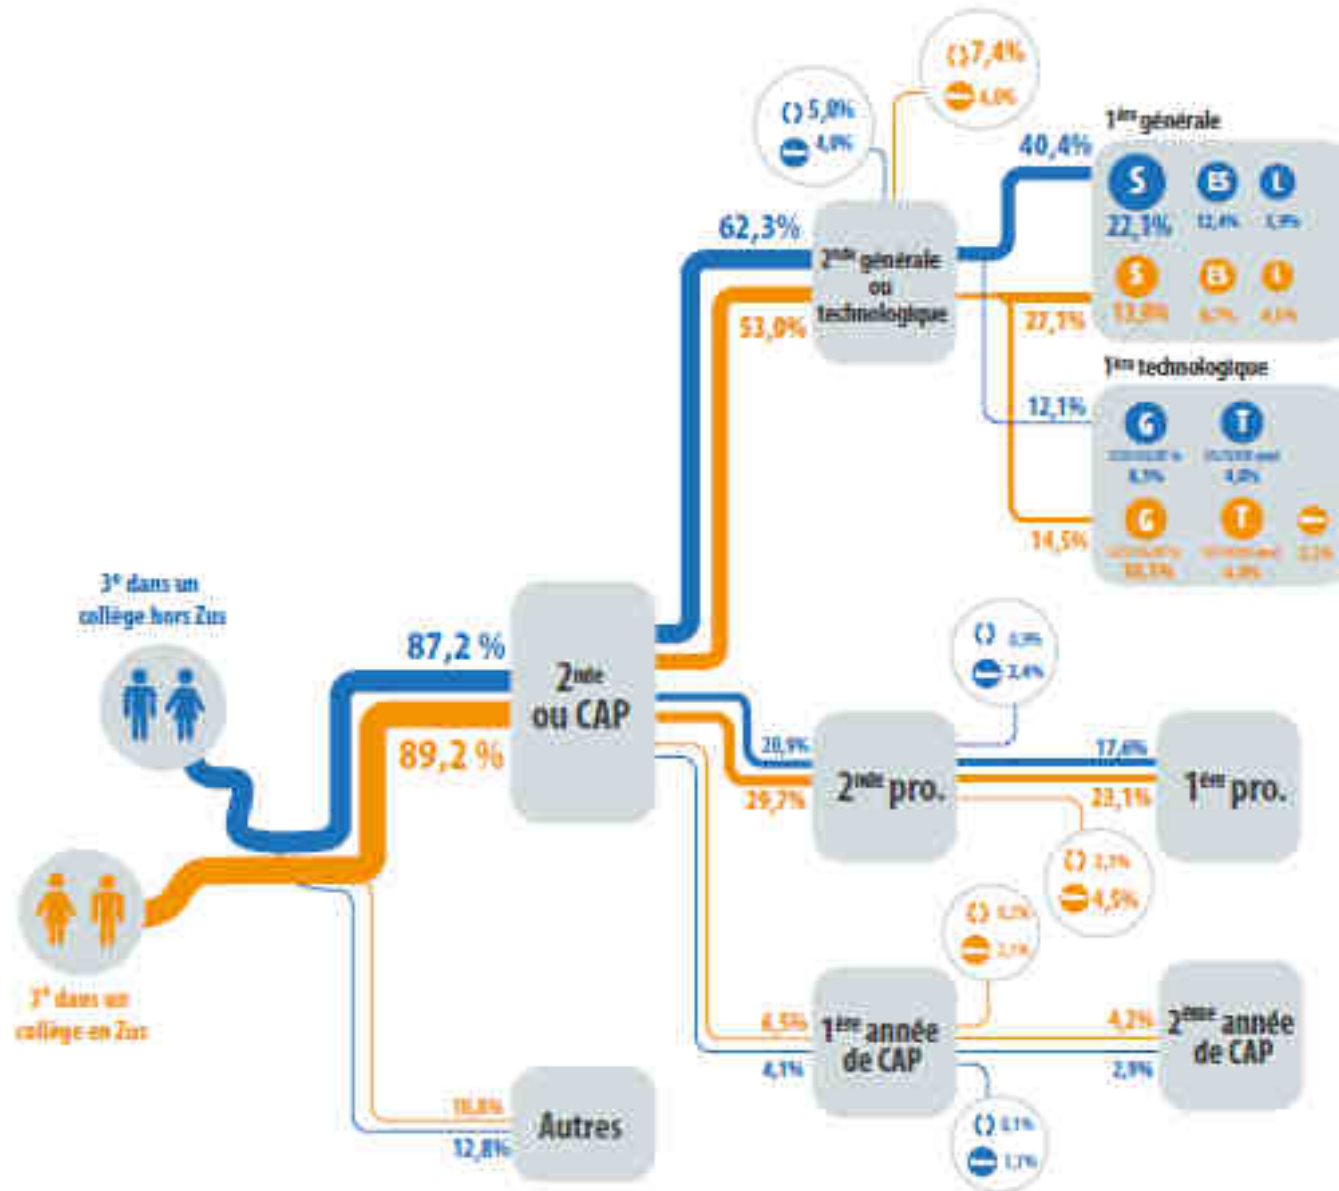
3$^e$ dans un collège hors Zus

3$^e$ dans un collège en Zus

87,2 %

89,2 %

2$^{nde}$ ou CAP

62,3%

53,0%

2$^{nde}$ générale ou technologique

5,0%

4,0%

7,4%

4,0%

40,4%

27,1%

1$^{ère}$ générale

S

ES

L

22,1%

12,4%

5,9%

S

ES

L

13,8%

8,7%

4,6%

1$^{ère}$ technologique

12,1%

14,5%

G

T

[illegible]

8,1%

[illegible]

4,0%

G

T

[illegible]

10,1%

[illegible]

4,0%

2,2%

20,9%

29,7%

2$^{nde}$ pro.

0,9%

2,4%

17,6%

22,1%

1$^{ère}$ pro.

3,1%

4,5%

4,5%

4,1%

1$^{ère}$ année de CAP

0,2%

2,1%

4,2%

2,9%

2$^{ème}$ année de CAP

0,1%

1,1%

10,8%

12,8%

Autres